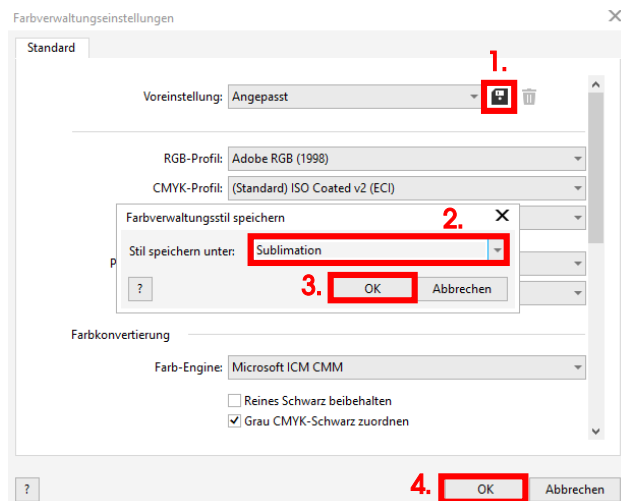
Farbverwaltungseinstellungen

Standard

1.

Voreinstellung: Angepasst

RGB-Profil: Adobe RGB (1998)

CMYK-Profil: (Standard) ISO Coated v2 (ECI)

Farbverwaltungsstil speichern

2.

Stil speichern unter: Sublimation

P

?

3.

OK

Abbrechen

Farbkonvertierung

Farb-Engine: Microsoft ICM CMM

Reines Schwarz beibehalten

Grau CMYK-Schwarz zuordnen

?

4.

OK

Abbrechen